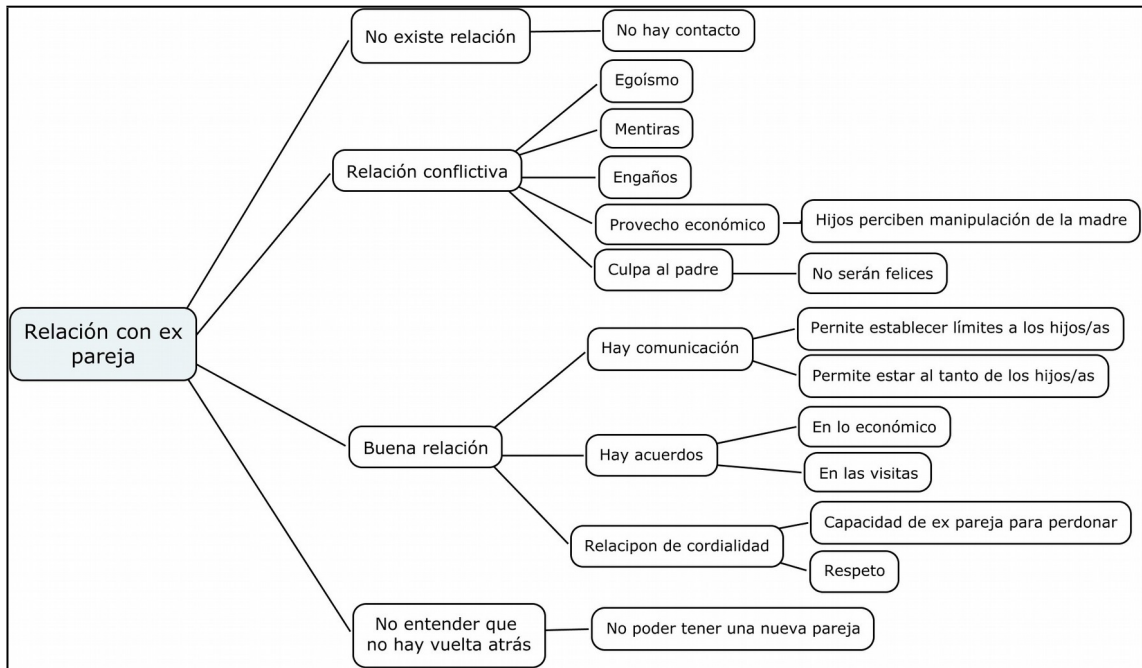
Relación con ex pareja

No existe relación
No hay contacto

Relación conflictiva
Egoísmo
Mentiras
Engaños
Provecho económico
Hijos perciben manipulación de la madre
Culpa al padre
No serán felices

Buena relación
Hay comunicación
Pernite establecer límites a los hijos/as
Permite estar al tanto de los hijos/as
Hay acuerdos
En lo económico
En las visitas
Relacipon de cordialidad
Capacidad de ex pareja para perdonar
Respeto

No entender que no hay vuelta atrás
No poder tener una nueva pareja